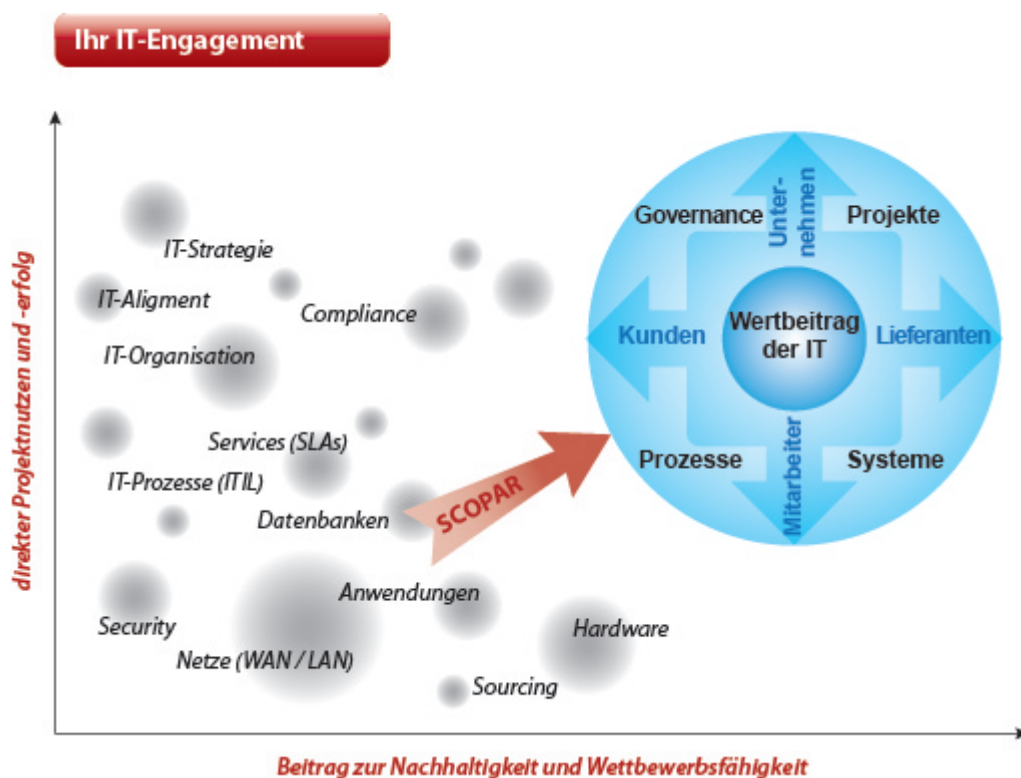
Ihr IT-Engagement

direkter Projektnutzen und -erfolg

IT-Strategie

IT-Aligment

Compliance

IT-Organisation

Services (SLAs)

IT-Prozesse (ITIL)

Datenbanken

SCOPAR

Anwendungen

Security

Netze (WAN / LAN)

Hardware

Sourcing

Governance

Unternehmen

Projekte

Kunden

Wertbeitrag der IT

Lieferanten

Prozesse

Mitarbeiter

Systeme

Beitrag zur Nachhaltigkeit und Wettbewerbsfähigkeit